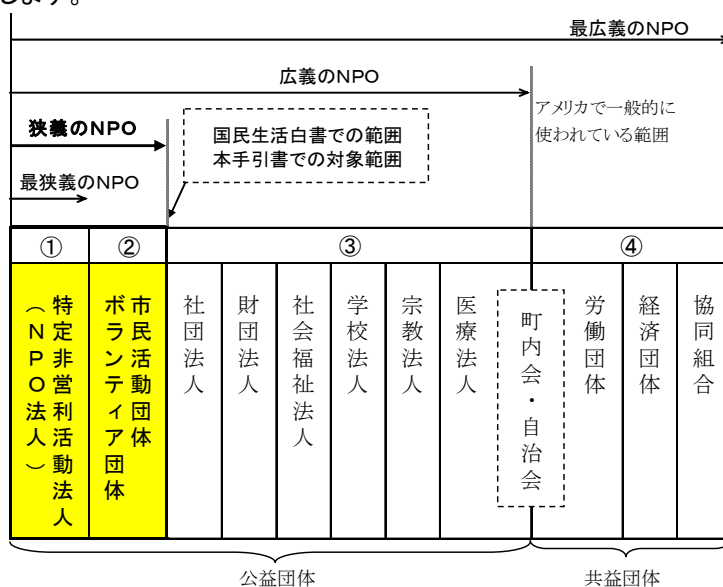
します。

最広義のNPO

広義のNPO

アメリカで一般的に使われている範囲

狭義のNPO

最狭義のNPO

国民生活白書での範囲
本手引書での対象範囲

| ① | ② | ③ | | | | | | | ④ | | |
|---|---|---|---|---|---|---|---|---|---|---|---|
| 特定非営利活動法人（NPO法人） | 市民活動団体 ボランティア団体 | 社団法人 | 財団法人 | 社会福祉法人 | 学校法人 | 宗教法人 | 医療法人 | 町内会・自治会 | 労働団体 | 経済団体 | 協同組合 |

公益団体

共益団体